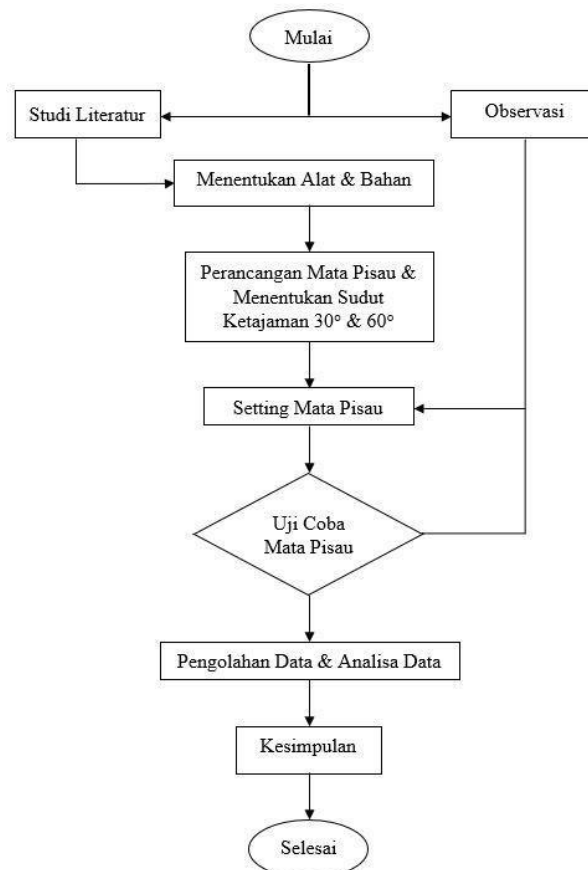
Mulai

Studi Literatur

Observasi

Menentukan Alat & Bahan

Perancangan Mata Pisau & Menentukan Sudut Ketajaman 30° & 60°

Setting Mata Pisau

Uji Coba Mata Pisau

Pengolahan Data & Analisa Data

Kesimpulan

Selesai